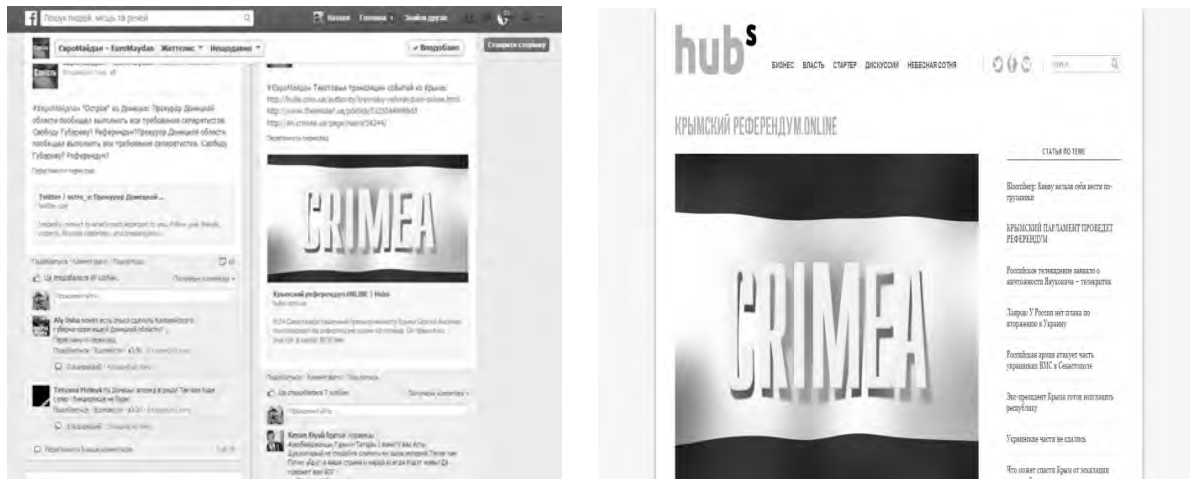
Пошук людей, місць та речей

Назар Головна Знайти друзів

ЄвроМайдан - EuroMaydan Хронологія Нещодавні

Вподобано

Створити сторінку

#ЄвроМайдан "Острів" из Донецка: Прокурор Донецкой области пообещал выполнить все требования сепаратистов. Свободу Губареву? Референдум?Прокурор Донецкой области пообещал выполнить все требования сепаратистов. Свободу Губареву? Референдум?

Переглянути переклад

Twitter / ostro_v: Прокурор Донецкой ...

twitter.com

Подобається · Коментувати · Поширити

Це сподобалося 41 особам.

Напишіть коментар...

Aly Deka

Переглянути переклад

Tatyana Melnyk

Переглянути більше коментарів

#ЄвроМайдан Текстовые трансляции событий из Крыма:
http://hubs.com.ua/authority/krymskiy-referendum-online.html
http://www.theinsider.ua/politics/
http://ru.crimea.ua/page/news/

Переглянути переклад

CRIMEA

Крымский референдум.ONLINE | Hubs

hubs.com.ua

Подобається · Коментувати · Поширити

Це сподобалося 7 особам.

Напишіть коментар...

Kenan Ekşi

hub$^s$

БИЗНЕС ВЛАСТЬ СТАРТАП ДИСКУССИИ НЕБЕСНАЯ СОТНЯ

Поиск

КРЫМСКИЙ РЕФЕРЕНДУМ.ONLINE

CRIMEA

СТАТЬИ ПО ТЕМЕ

Bloomberg: Киеву нельзя себя вести по-грузински

КРЫМСКИЙ ПАРЛАМЕНТ ПРОВЕДЕТ РЕФЕРЕНДУМ

Российское телевидение заявило о ничтожности Януковича – телеэкспертах

Лавров: У России нет плана по вторжению в Украину

Российская армия атакует часть украинских ВМС в Севастополе

Экс-президент Крыма готов возглавить республику

Украинские части не сдались

Что может спасти Крым от эскалации